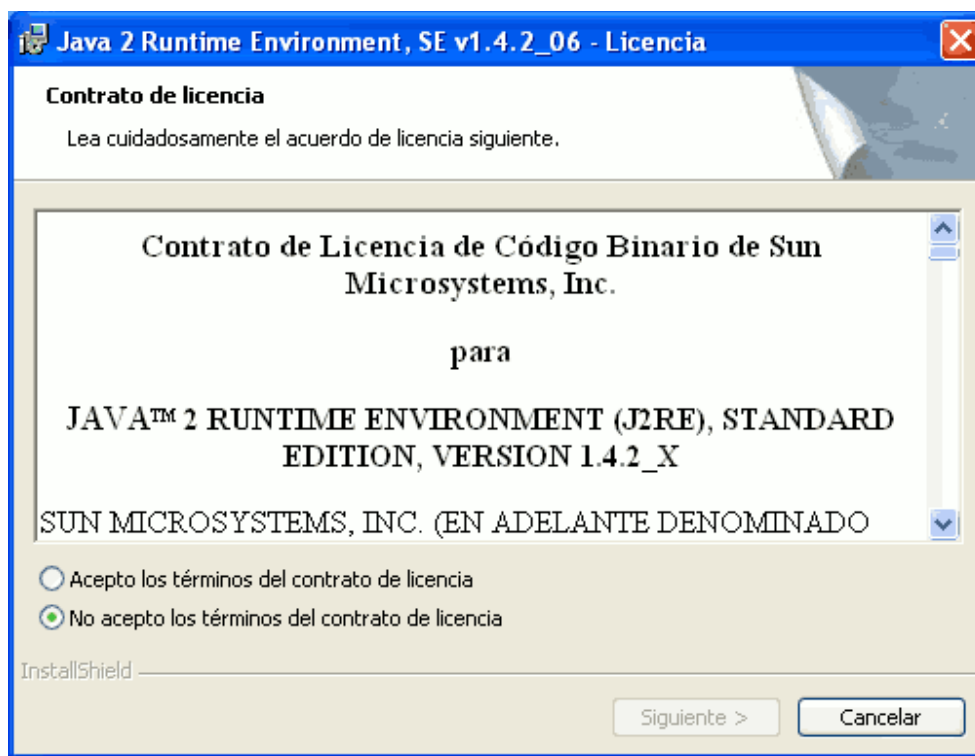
Java 2 Runtime Environment, SE v1.4.2_06 - Licencia

Contrato de licencia

Lea cuidadosamente el acuerdo de licencia siguiente.

Contrato de Licencia de Código Binario de Sun Microsystems, Inc.

para

JAVA™ 2 RUNTIME ENVIRONMENT (J2RE), STANDARD EDITION, VERSION 1.4.2_X

SUN MICROSYSTEMS, INC. (EN ADELANTE DENOMINADO

Acepto los términos del contrato de licencia

No acepto los términos del contrato de licencia

InstallShield

Siguiente >

Cancelar